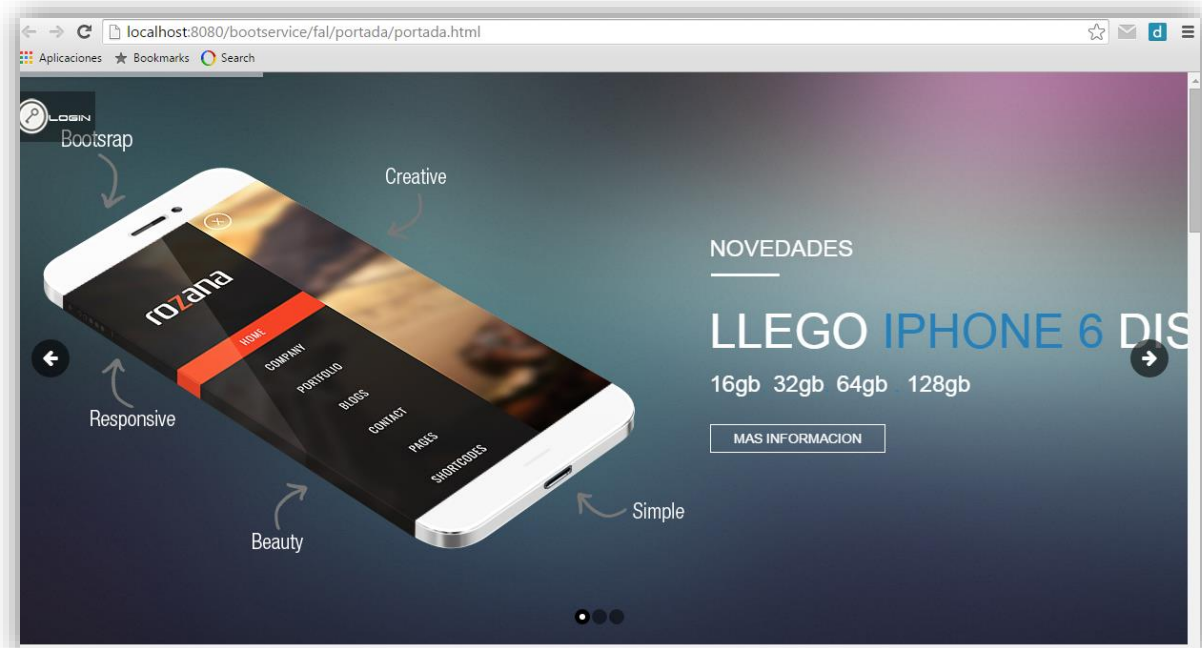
localhost:8080/bootservice/fal/portada/portada.html

Aplicaciones Bookmarks Search

LOGIN

Bootsrap

Creative

rozana

HOME
COMPANY
PORTFOLIO
BLOGS
CONTACT
PAGES
SHORTCODES

Responsive

Beauty

Simple

NOVEDADES

LLEGO IPHONE 6 DIS

16gb 32gb 64gb 128gb

MAS INFORMACION